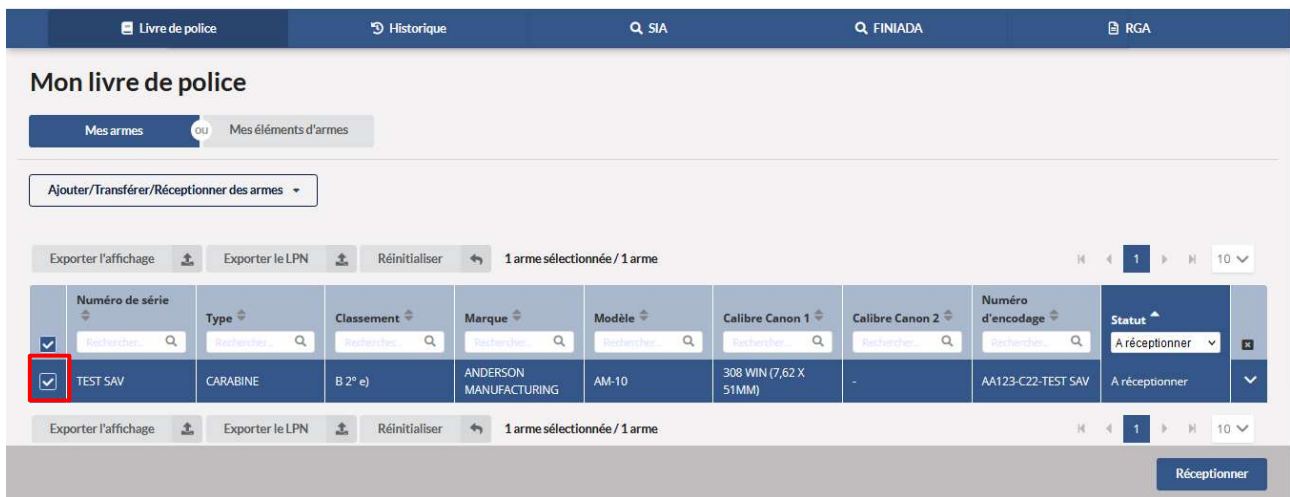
Livre de police | Historique | SIA | FINIADA | RGA

Mon livre de police

Mes armes | ou | Mes éléments d'armes

Ajouter/Transférer/Réceptionner des armes

Exporter l'affichage | Exporter le LPN | Réinitialiser | 1 arme sélectionnée / 1 arme | 1 | 10

| | Numéro de série | Type | Classement | Marque | Modèle | Calibre Canon 1 | Calibre Canon 2 | Numéro d'encodage | Statut | |
|---|---|---|---|---|---|---|---|---|---|---|
| | Rechercher... | Rechercher... | Rechercher... | Rechercher... | Rechercher... | Rechercher... | Rechercher... | Rechercher... | A réceptionner | |
| | TEST SAV | CARABINE | B 2° e) | ANDERSON MANUFACTURING | AM-10 | 308 WIN (7,62 X 51MM) | - | AA123-C22-TEST SAV | A réceptionner | |

Exporter l'affichage | Exporter le LPN | Réinitialiser | 1 arme sélectionnée / 1 arme | 1 | 10

Réceptionner